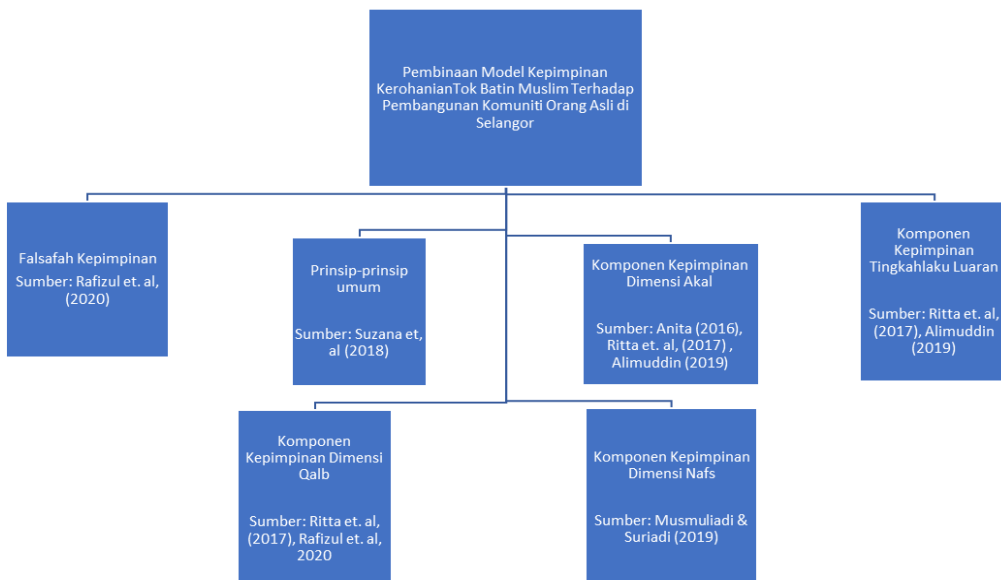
Pembinaan Model Kepimpinan KerohanianTok Batin Muslim Terhadap Pembangunan Komuniti Orang Asli di Selangor

Falsafah Kepimpinan

Sumber: Rafizul et. al, (2020)

Prinsip-prinsip umum

Sumber: Suzana et, al (2018)

Komponen Kepimpinan Dimensi Akal

Sumber: Anita (2016), Ritta et. al, (2017) , Alimuddin (2019)

Komponen Kepimpinan Tingkahlaku Luaran

Sumber: Ritta et. al, (2017), Alimuddin (2019)

Komponen Kepimpinan Dimensi Qalb

Sumber: Ritta et. al, (2017), Rafizul et. al, 2020

Komponen Kepimpinan Dimensi Nafs

Sumber: Musmuliadi & Suriadi (2019)